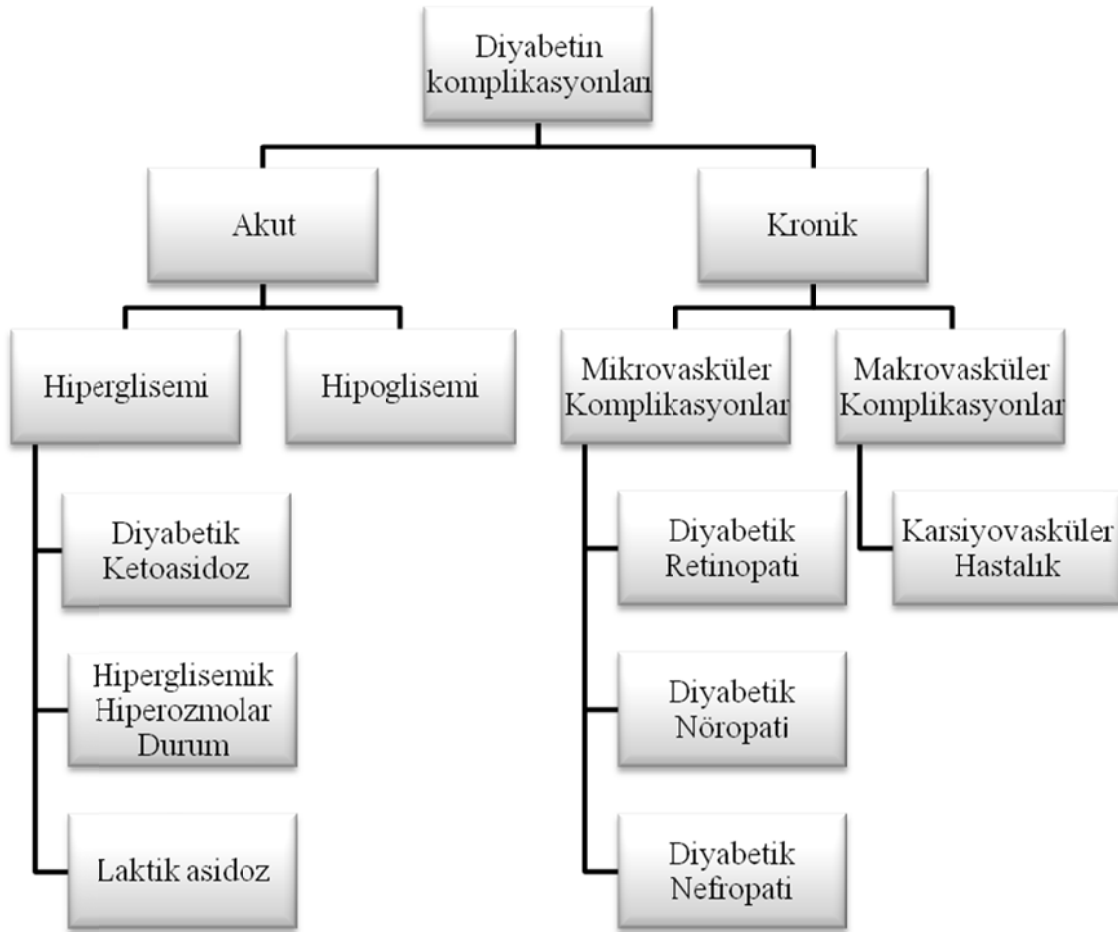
Diyabetin komplikasyonları

Akut

Kronik

Hiperglisemi

Hipoglisemi

Mikrovasküler Komplikasyonlar

Makrovasküler Komplikasyonlar

Diyabetik Ketoasidoz

Hiperglisemik Hiperozmolar Durum

Laktik asidoz

Diyabetik Retinopati

Diyabetik Nöropati

Diyabetik Nefropati

Karsiyovasküler Hastalık